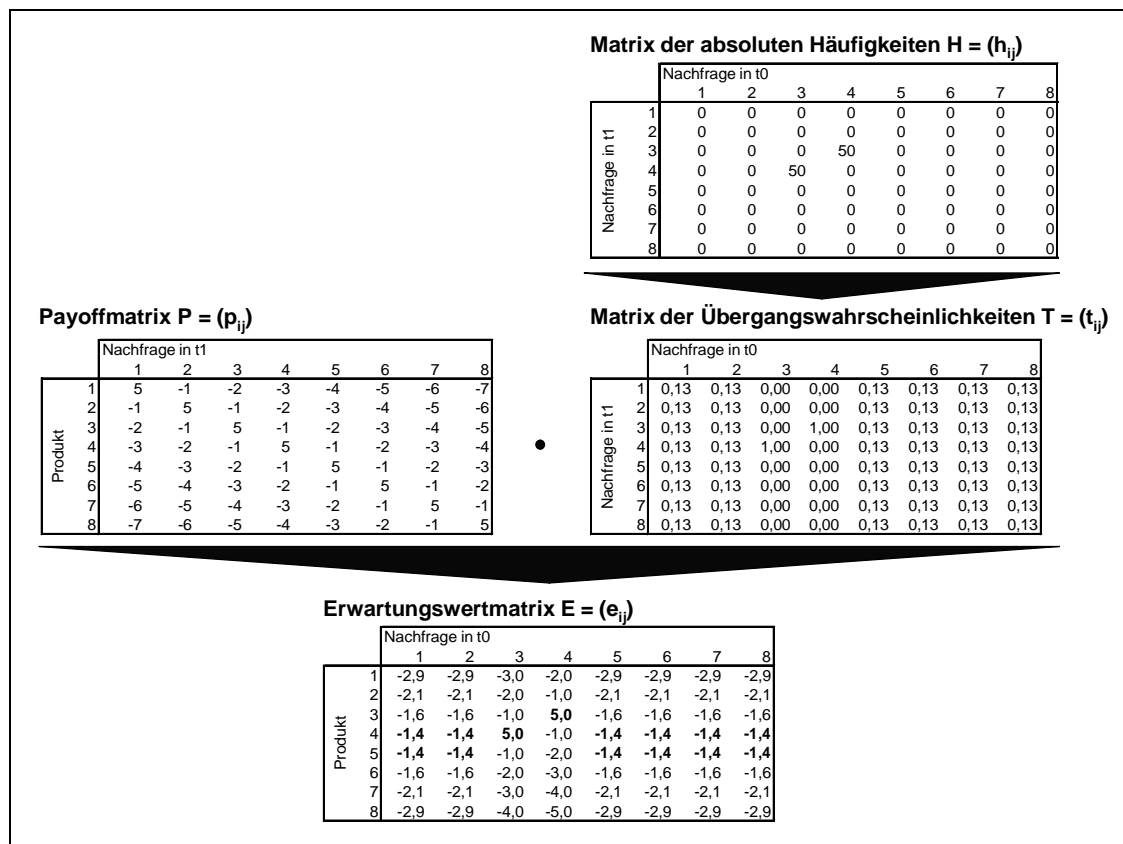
**Matrix der absoluten Häufigkeiten H = ($h_{ij}$)**

| | | Nachfrage in t0 | | | | | | | |
|---|---|---|---|---|---|---|---|---|---|
| | | 1 | 2 | 3 | 4 | 5 | 6 | 7 | 8 |
| Nachfrage in t1 | 1 | 0 | 0 | 0 | 0 | 0 | 0 | 0 | 0 |
| | 2 | 0 | 0 | 0 | 0 | 0 | 0 | 0 | 0 |
| | 3 | 0 | 0 | 0 | 50 | 0 | 0 | 0 | 0 |
| | 4 | 0 | 0 | 50 | 0 | 0 | 0 | 0 | 0 |
| | 5 | 0 | 0 | 0 | 0 | 0 | 0 | 0 | 0 |
| | 6 | 0 | 0 | 0 | 0 | 0 | 0 | 0 | 0 |
| | 7 | 0 | 0 | 0 | 0 | 0 | 0 | 0 | 0 |
| | 8 | 0 | 0 | 0 | 0 | 0 | 0 | 0 | 0 |

**Payoffmatrix P = ($p_{ij}$)**

| | | Nachfrage in t1 | | | | | | | |
|---|---|---|---|---|---|---|---|---|---|
| | | 1 | 2 | 3 | 4 | 5 | 6 | 7 | 8 |
| Produkt | 1 | 5 | -1 | -2 | -3 | -4 | -5 | -6 | -7 |
| | 2 | -1 | 5 | -1 | -2 | -3 | -4 | -5 | -6 |
| | 3 | -2 | -1 | 5 | -1 | -2 | -3 | -4 | -5 |
| | 4 | -3 | -2 | -1 | 5 | -1 | -2 | -3 | -4 |
| | 5 | -4 | -3 | -2 | -1 | 5 | -1 | -2 | -3 |
| | 6 | -5 | -4 | -3 | -2 | -1 | 5 | -1 | -2 |
| | 7 | -6 | -5 | -4 | -3 | -2 | -1 | 5 | -1 |
| | 8 | -7 | -6 | -5 | -4 | -3 | -2 | -1 | 5 |

•

**Matrix der Übergangswahrscheinlichkeiten T = ($t_{ij}$)**

| | | Nachfrage in t0 | | | | | | | |
|---|---|---|---|---|---|---|---|---|---|
| | | 1 | 2 | 3 | 4 | 5 | 6 | 7 | 8 |
| Nachfrage in t1 | 1 | 0,13 | 0,13 | 0,00 | 0,00 | 0,13 | 0,13 | 0,13 | 0,13 |
| | 2 | 0,13 | 0,13 | 0,00 | 0,00 | 0,13 | 0,13 | 0,13 | 0,13 |
| | 3 | 0,13 | 0,13 | 0,00 | 1,00 | 0,13 | 0,13 | 0,13 | 0,13 |
| | 4 | 0,13 | 0,13 | 1,00 | 0,00 | 0,13 | 0,13 | 0,13 | 0,13 |
| | 5 | 0,13 | 0,13 | 0,00 | 0,00 | 0,13 | 0,13 | 0,13 | 0,13 |
| | 6 | 0,13 | 0,13 | 0,00 | 0,00 | 0,13 | 0,13 | 0,13 | 0,13 |
| | 7 | 0,13 | 0,13 | 0,00 | 0,00 | 0,13 | 0,13 | 0,13 | 0,13 |
| | 8 | 0,13 | 0,13 | 0,00 | 0,00 | 0,13 | 0,13 | 0,13 | 0,13 |

**Erwartungswertmatrix E = ($e_{ij}$)**

| | | Nachfrage in t0 | | | | | | | |
|---|---|---|---|---|---|---|---|---|---|
| | | 1 | 2 | 3 | 4 | 5 | 6 | 7 | 8 |
| Produkt | 1 | -2,9 | -2,9 | -3,0 | -2,0 | -2,9 | -2,9 | -2,9 | -2,9 |
| | 2 | -2,1 | -2,1 | -2,0 | -1,0 | -2,1 | -2,1 | -2,1 | -2,1 |
| | 3 | -1,6 | -1,6 | -1,0 | **5,0** | -1,6 | -1,6 | -1,6 | -1,6 |
| | 4 | **-1,4** | **-1,4** | **5,0** | -1,0 | **-1,4** | **-1,4** | **-1,4** | **-1,4** |
| | 5 | **-1,4** | **-1,4** | -1,0 | -2,0 | **-1,4** | **-1,4** | **-1,4** | **-1,4** |
| | 6 | -1,6 | -1,6 | -2,0 | -3,0 | -1,6 | -1,6 | -1,6 | -1,6 |
| | 7 | -2,1 | -2,1 | -3,0 | -4,0 | -2,1 | -2,1 | -2,1 | -2,1 |
| | 8 | -2,9 | -2,9 | -4,0 | -5,0 | -2,9 | -2,9 | -2,9 | -2,9 |